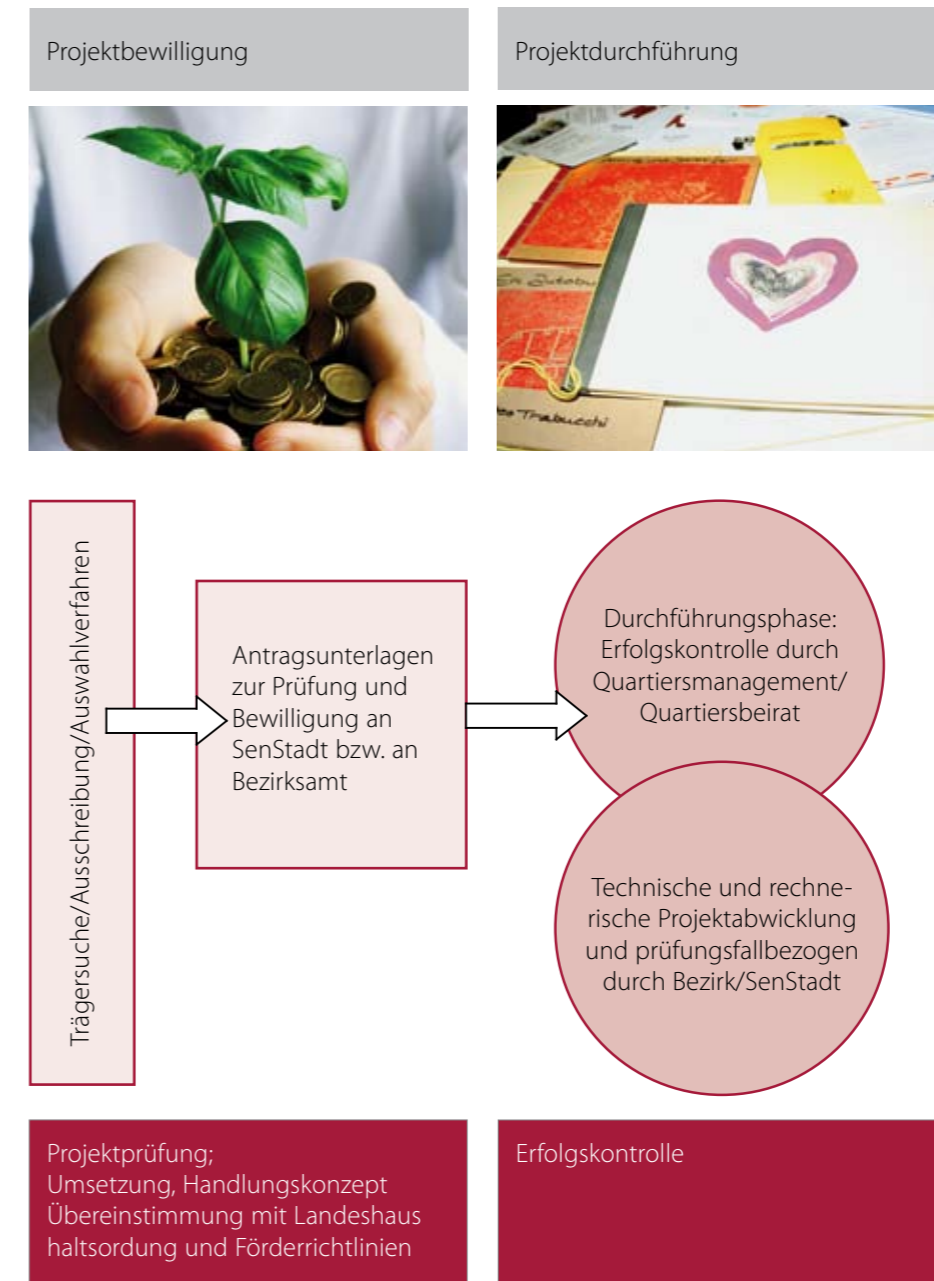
Projektbewilligung

Projektdurchführung

Trägersuche/Ausschreibung/Auswahlverfahren

Antragsunterlagen zur Prüfung und Bewilligung an SenStadt bzw. an Bezirksamt

Durchführungsphase: Erfolgskontrolle durch Quartiersmanagement/ Quartiersbeirat

Technische und rechnerische Projektabwicklung und prüfungsfallbezogen durch Bezirk/SenStadt

Projektprüfung;
Umsetzung, Handlungskonzept
Übereinstimmung mit Landeshaushaltsordung und Förderrichtlinien

Erfolgskontrolle